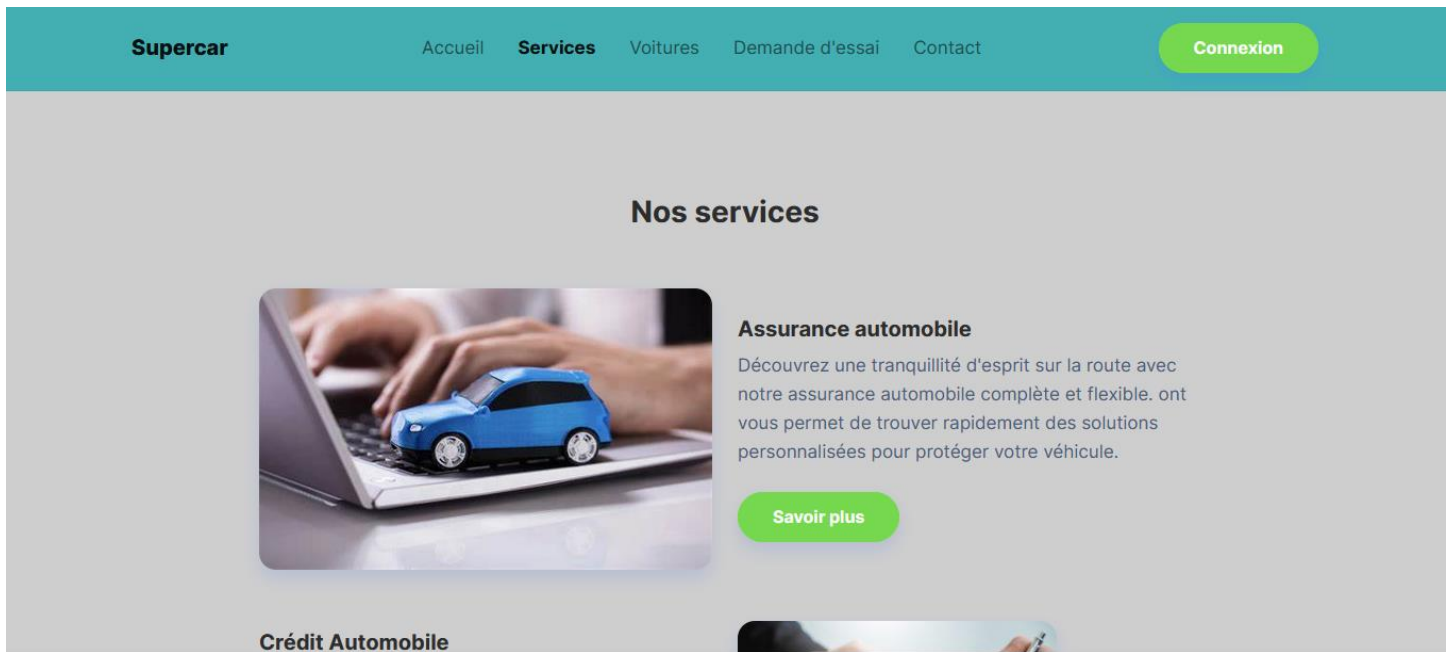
Supercar

Accueil Services Voitures Demande d'essai Contact

Connexion

Nos services

Assurance automobile

Découvrez une tranquillité d'esprit sur la route avec notre assurance automobile complète et flexible. ont vous permet de trouver rapidement des solutions personnalisées pour protéger votre véhicule.

Savoir plus

Crédit Automobile